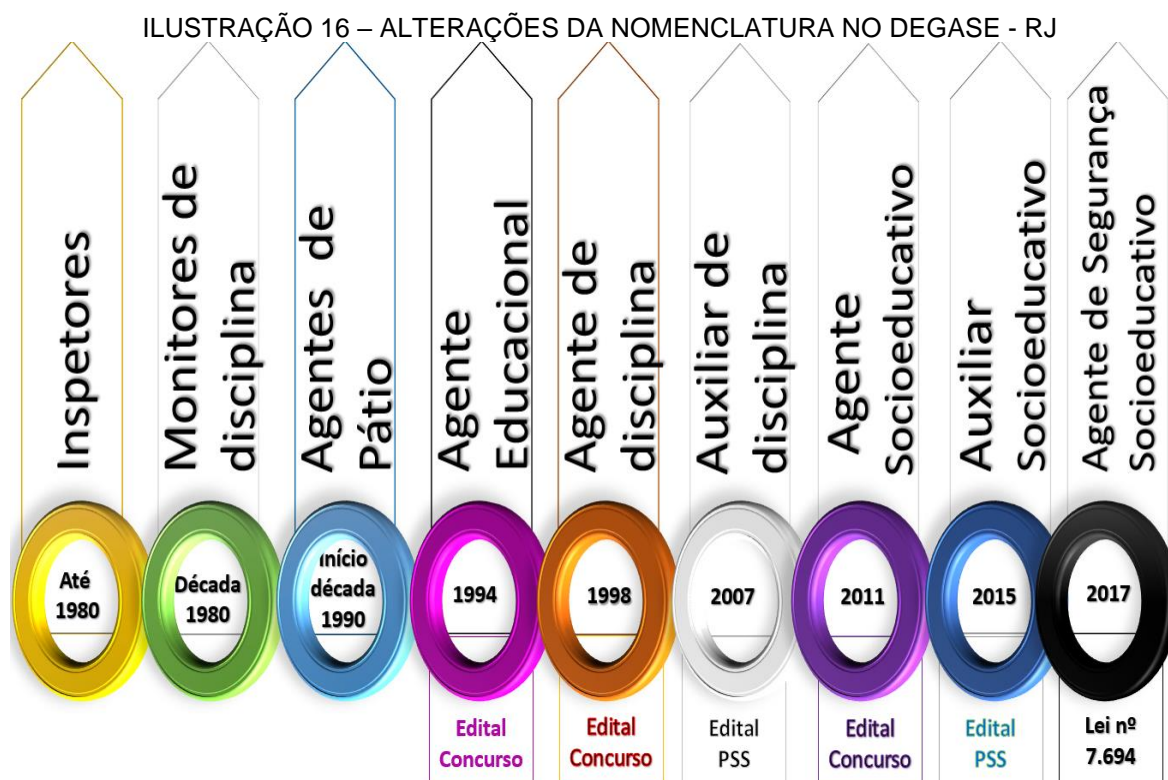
ILUSTRAÇÃO 16 – ALTERAÇÕES DA NOMENCLATURA NO DEGASE - RJ

Inspetores

Até 1980

Monitores de disciplina

Década 1980

Agentes de Pátio

Início década 1990

Agente Educacional

1994

Edital Concurso

Agente de disciplina

1998

Edital Concurso

Auxiliar de disciplina

2007

Edital PSS

Agente Socioeducativo

2011

Edital Concurso

Auxiliar Socioeducativo

2015

Edital PSS

Agente de Segurança Socioeducativo

2017

Lei nº 7.694